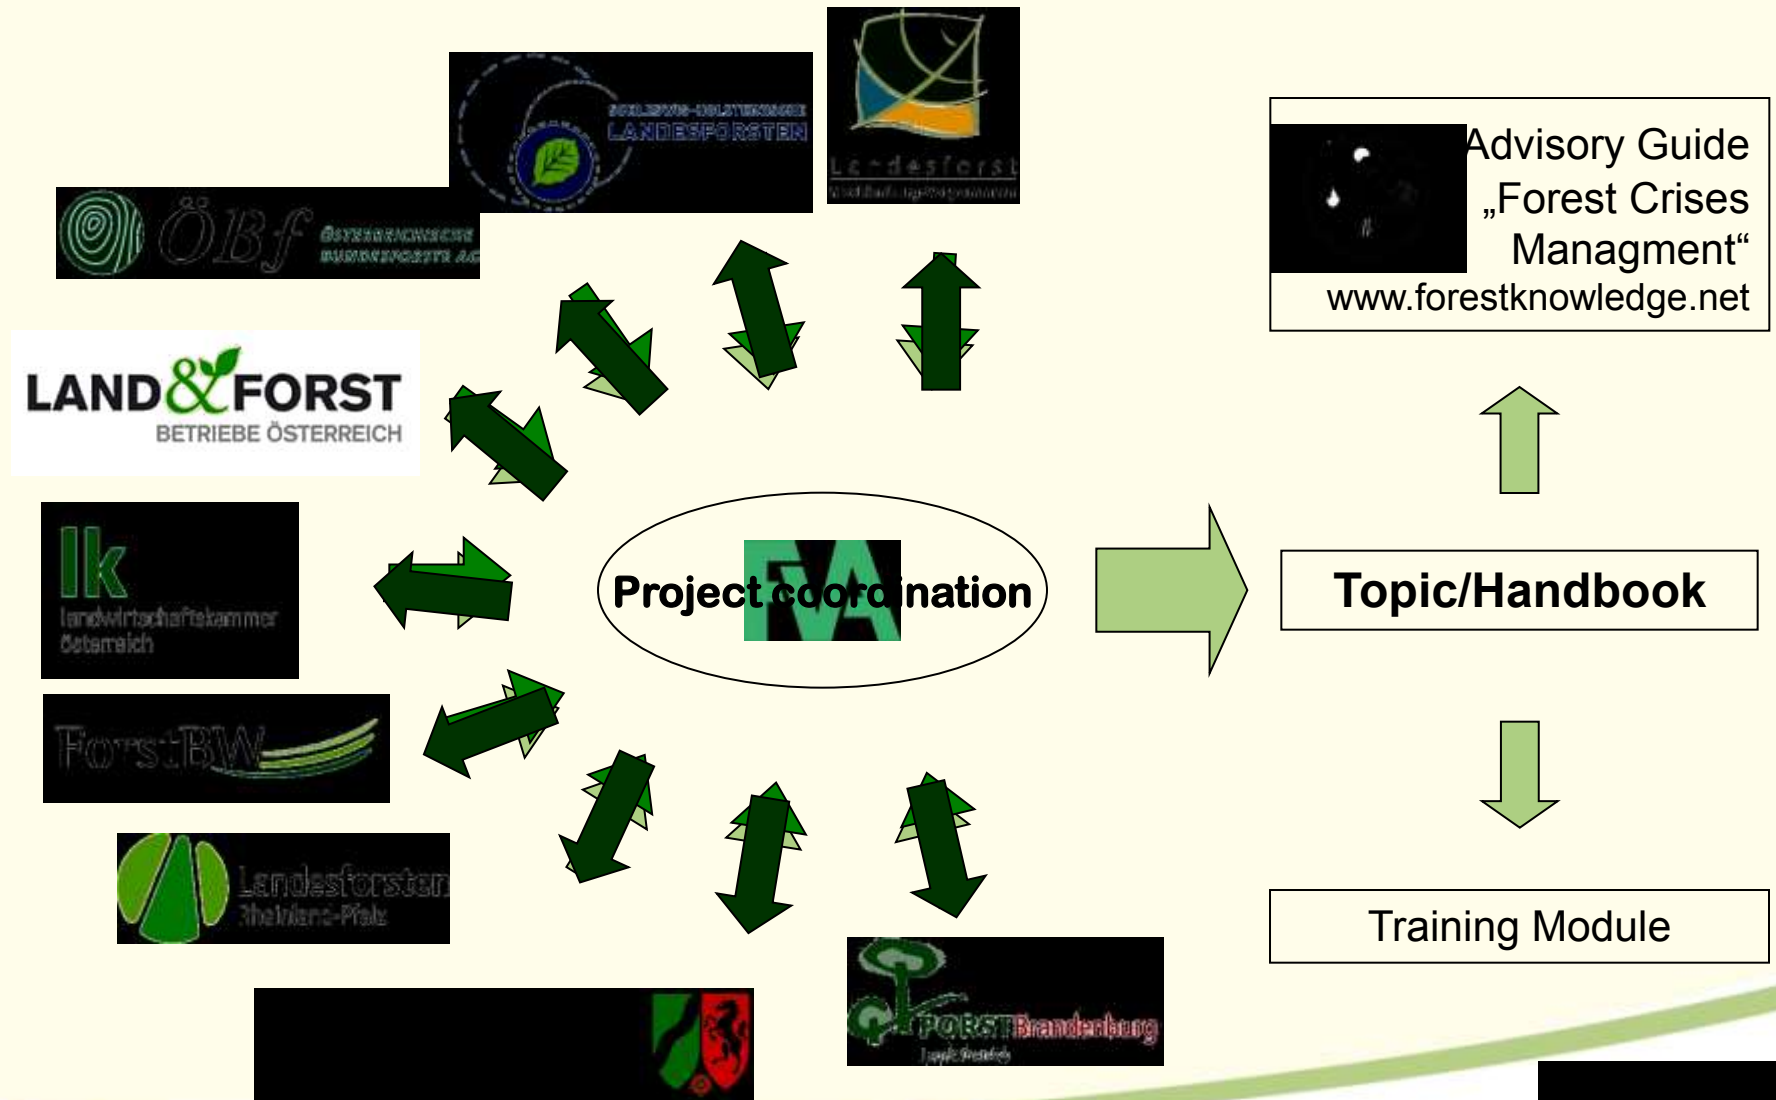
SCHLESWIG-HOLSTEINISCHE LANDESFORSTEN

Landesforst
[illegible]

ÖBf ÖSTERREICHISCHE BUNDESFORSTE AG

LAND&FORST BETRIEBE ÖSTERREICH

lk landwirtschaftskammer österreich

ForstBW

Landesforsten Rheinland-Pfalz

FORST Brandenburg
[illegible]

Project coordination

Advisory Guide „Forest Crises Managment“
www.forestknowledge.net

Topic/Handbook

Training Module